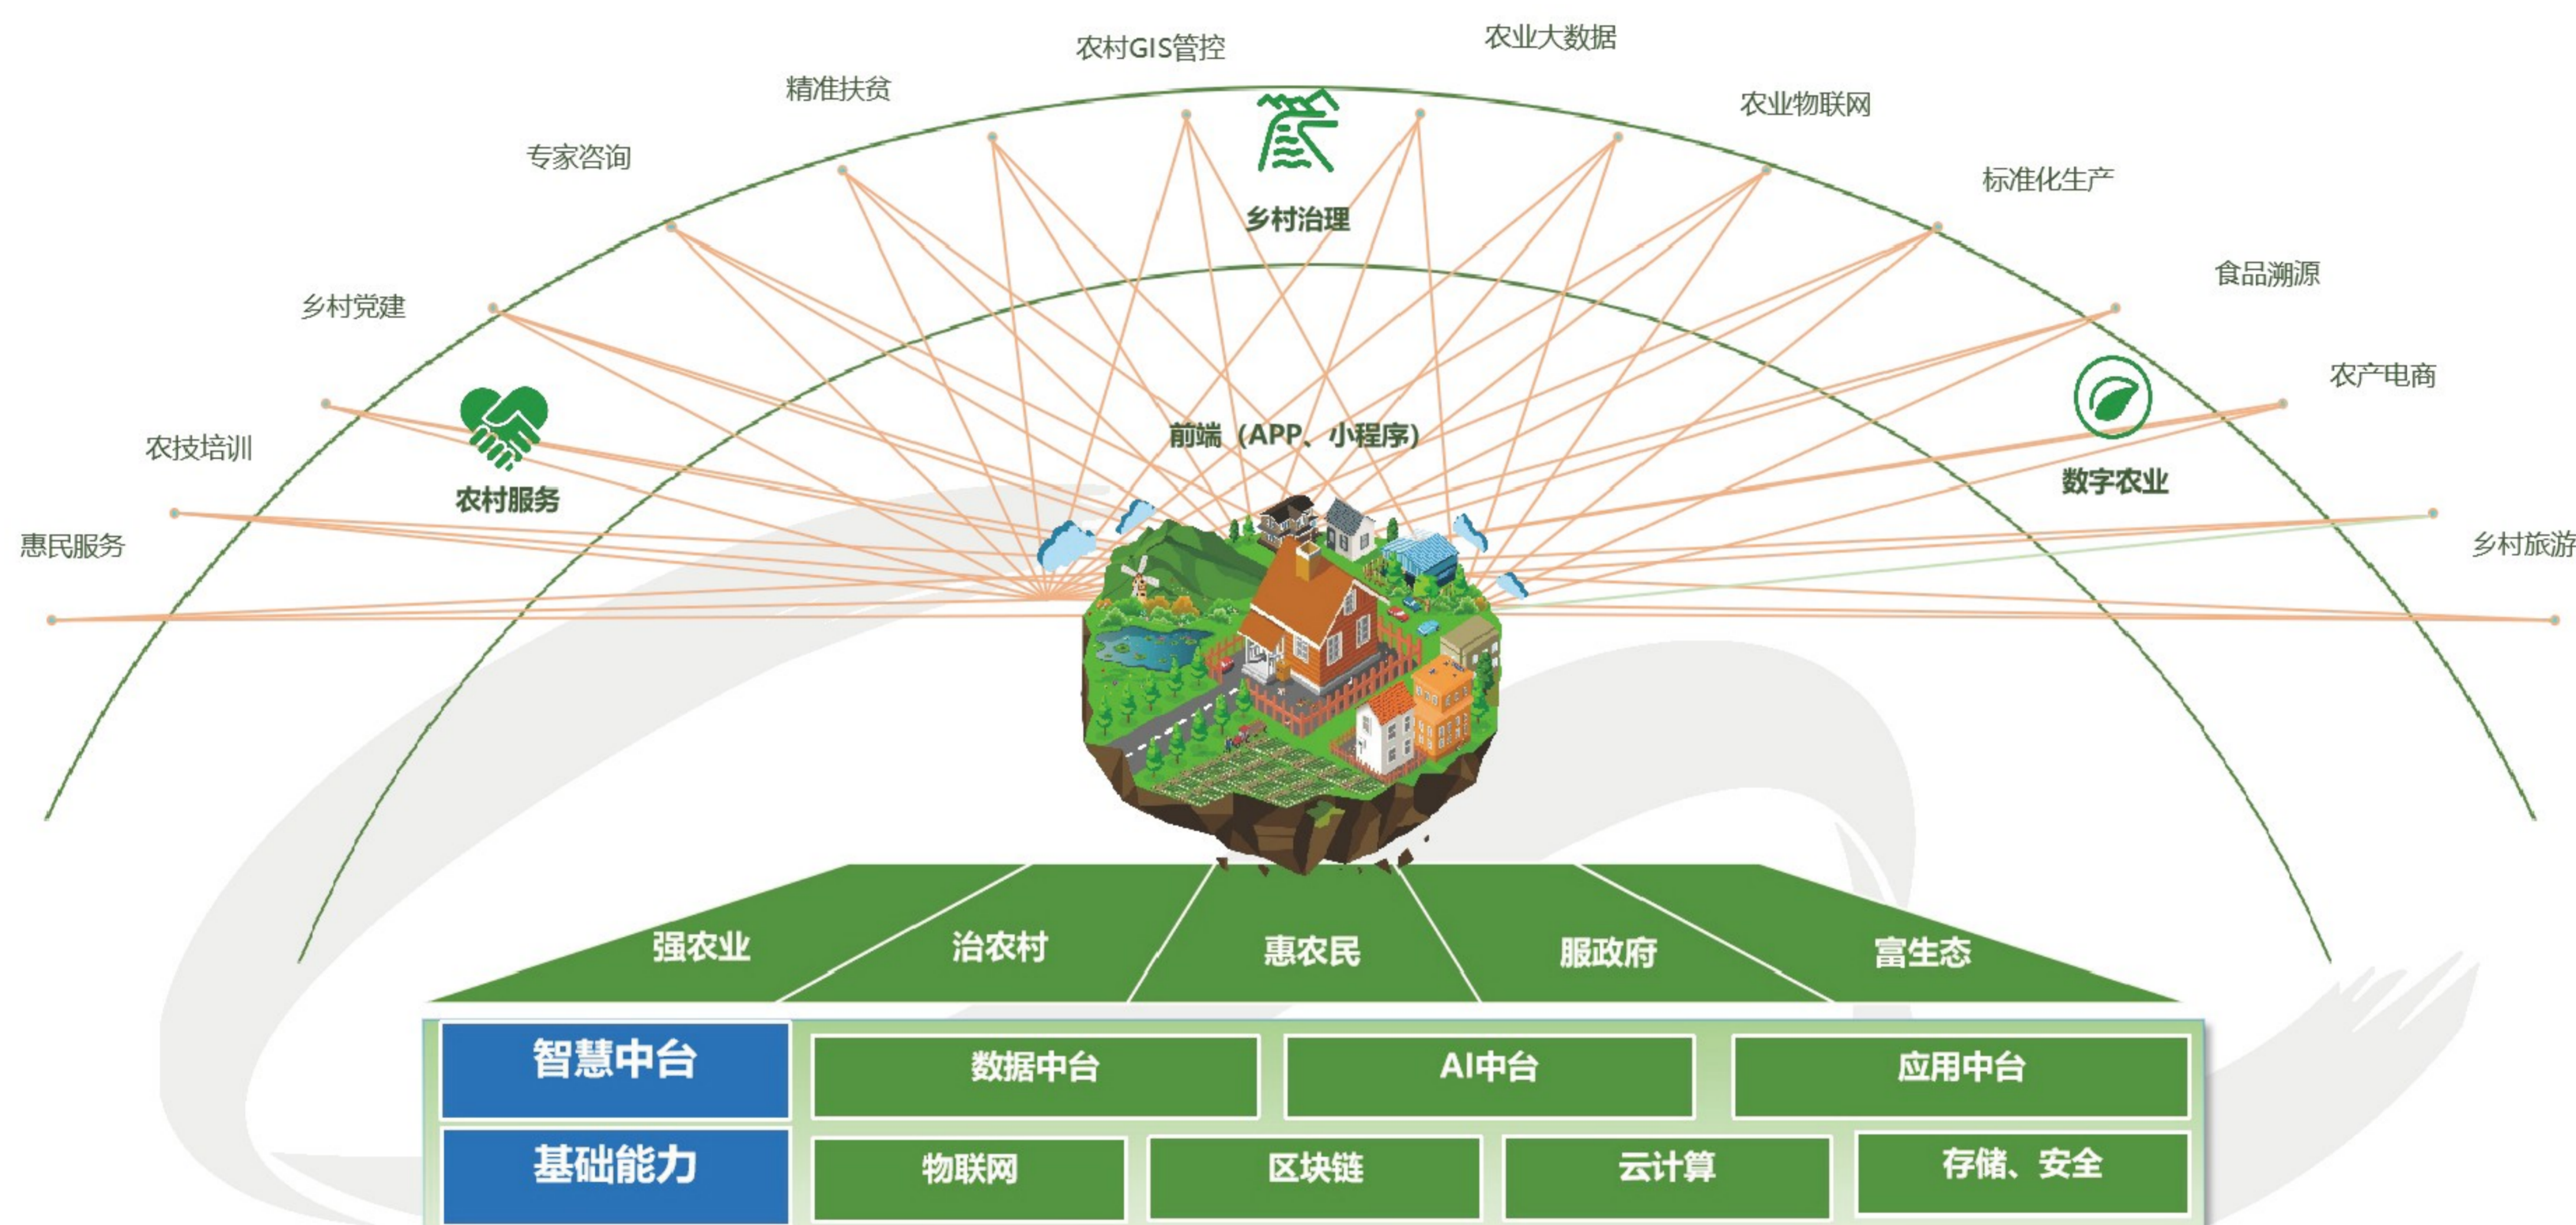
农村GIS管控

农业大数据

精准扶贫

农业物联网

专家咨询

标准化生产

乡村治理

乡村党建

食品溯源

农产电商

农技培训

农村服务

前端（APP、小程序）

数字农业

惠民服务

乡村旅游

强农业

治农村

惠农民

服政府

富生态

| 智慧中台 | 数据中台 | AI中台 | 应用中台 |
|---|---|---|---|

| 基础能力 | 物联网 | 区块链 | 云计算 | 存储、安全 |
|---|---|---|---|---|